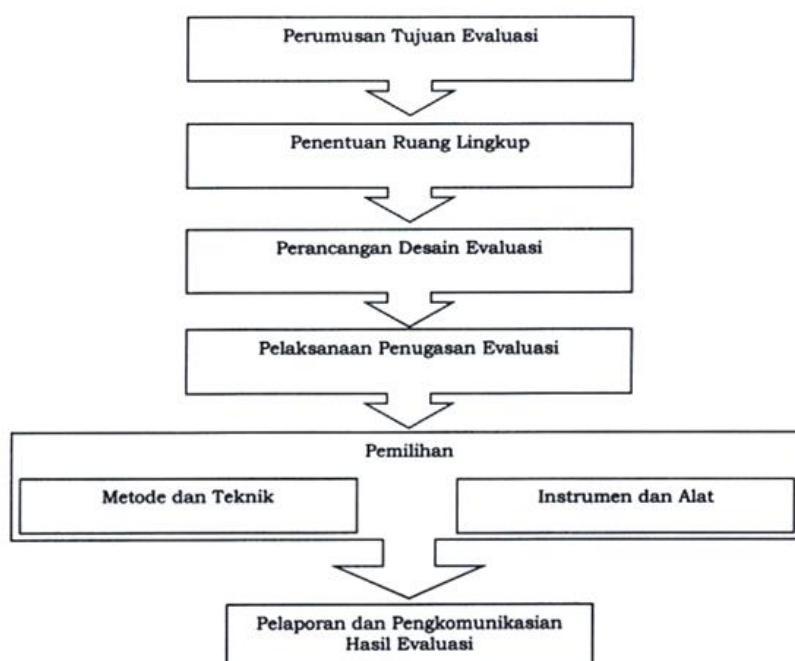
Perumusan Tujuan Evaluasi

Penentuan Ruang Lingkup

Perancangan Desain Evaluasi

Pelaksanaan Penugasan Evaluasi

Pemilihan

Metode dan Teknik

Instrumen dan Alat

Pelaporan dan Pengkomunikasian Hasil Evaluasi